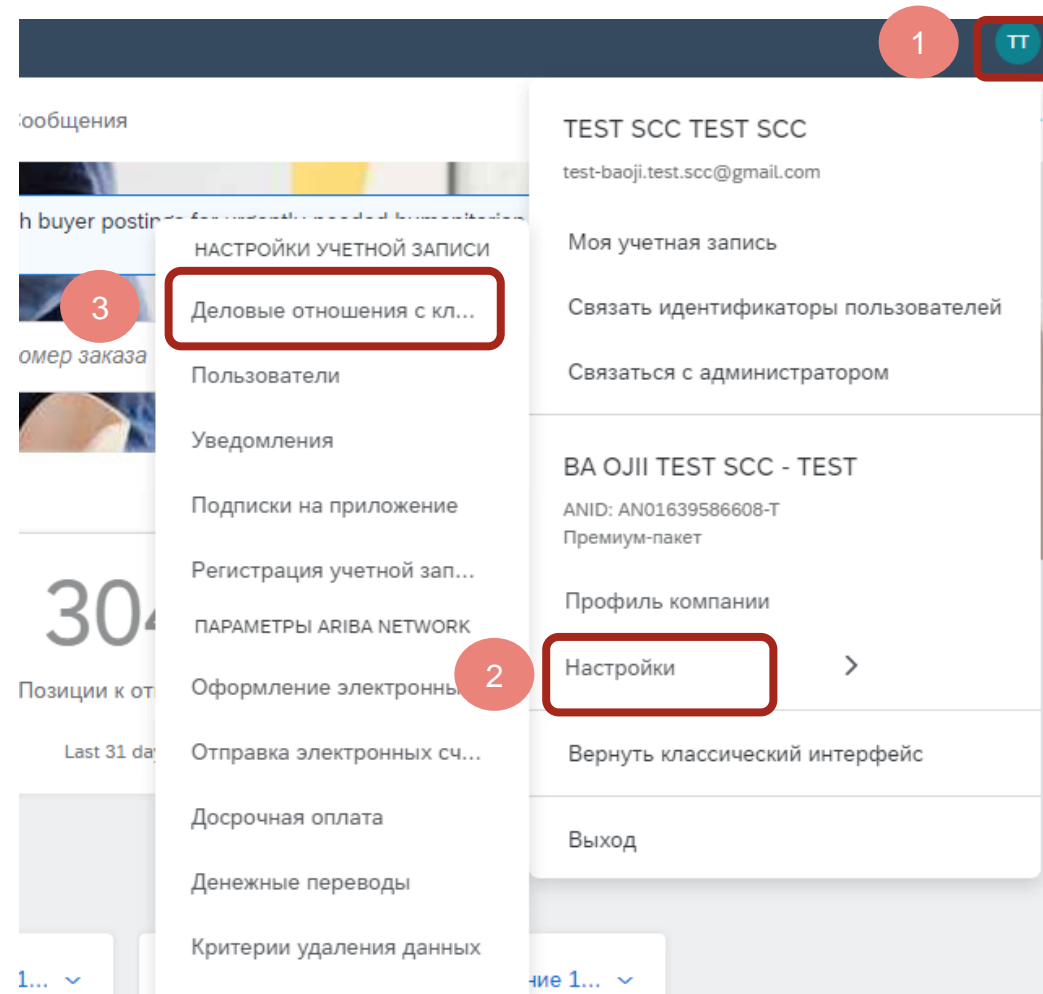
1

TT

сообщения

h buyer postings for urgently needed humanitarian

3

омер заказа

304

Позиции к от

Last 31 da

1...

ние 1...

НАСТРОЙКИ УЧЕТНОЙ ЗАПИСИ

Деловые отношения с кл...

Пользователи

Уведомления

Подписки на приложение

Регистрация учетной зап...

ПАРАМЕТРЫ ARIBA NETWORK

Оформление электронны

Отправка электронных сч...

Досрочная оплата

Денежные переводы

Критерии удаления данных

TEST SCC TEST SCC

test-baoji.test.scc@gmail.com

Моя учетная запись

Связать идентификаторы пользователей

Связаться с администратором

BA OJII TEST SCC - TEST

ANID: AN01639586608-T

Премиум-пакет

Профиль компании

2

Настройки

Вернуть классический интерфейс

Выход